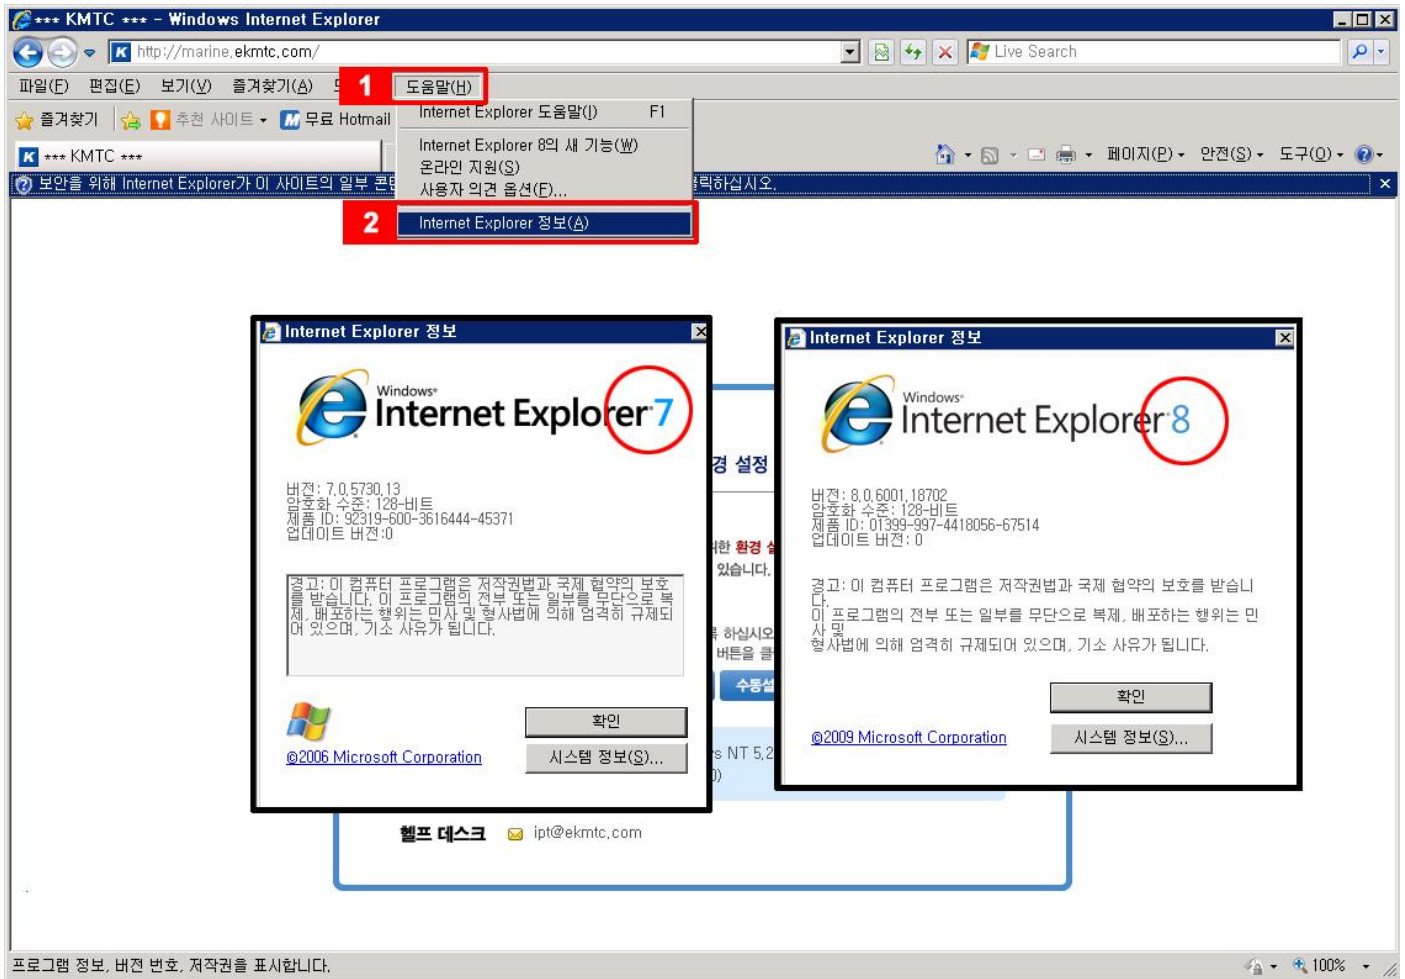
*** KMTC *** - Windows Internet Explorer

http://marine.ekmtc.com/

Live Search

파일(F) 편집(E) 보기(V) 즐겨찾기(A) 1 도움말(H)

즐겨찾기 추천 사이트 무료 Hotmail

*** KMTC ***

보안을 위해 Internet Explorer가 이 사이트의 일부 콘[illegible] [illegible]릭하십시오.

Internet Explorer 도움말(I) F1
Internet Explorer 8의 새 기능(W)
온라인 지원(S)
사용자 의견 옵션(F)...
2 Internet Explorer 정보(A)

페이지(P) 안전(S) 도구(O)

Internet Explorer 정보

Windows Internet Explorer 7

버전: 7.0.5730.13
암호화 수준: 128-비트
제품 ID: 92319-600-3616444-45371
업데이트 버전:0

경고: 이 컴퓨터 프로그램은 저작권법과 국제 협약의 보호를 받습니다. 이 프로그램의 전부 또는 일부를 무단으로 복제, 배포하는 행위는 민사 및 형사법에 의해 엄격히 규제되어 있으며, 기소 사유가 됩니다.

확인

©2006 Microsoft Corporation

시스템 정보(S)...

Internet Explorer 정보

Windows Internet Explorer 8

버전: 8.0.6001.18702
암호화 수준: 128-비트
제품 ID: 01399-997-4418056-67514
업데이트 버전: 0

경고: 이 컴퓨터 프로그램은 저작권법과 국제 협약의 보호를 받습니다.
이 프로그램의 전부 또는 일부를 무단으로 복제, 배포하는 행위는 민사 및
형사법에 의해 엄격히 규제되어 있으며, 기소 사유가 됩니다.

확인

©2009 Microsoft Corporation

시스템 정보(S)...

경 설정
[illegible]한 환경 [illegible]
있습니다.
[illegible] 하십시오
버튼을 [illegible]
수동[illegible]
s NT 5.2
)

헬프 데스크 ipt@ekmtc.com

프로그램 정보, 버전 번호, 저작권을 표시합니다.

100%